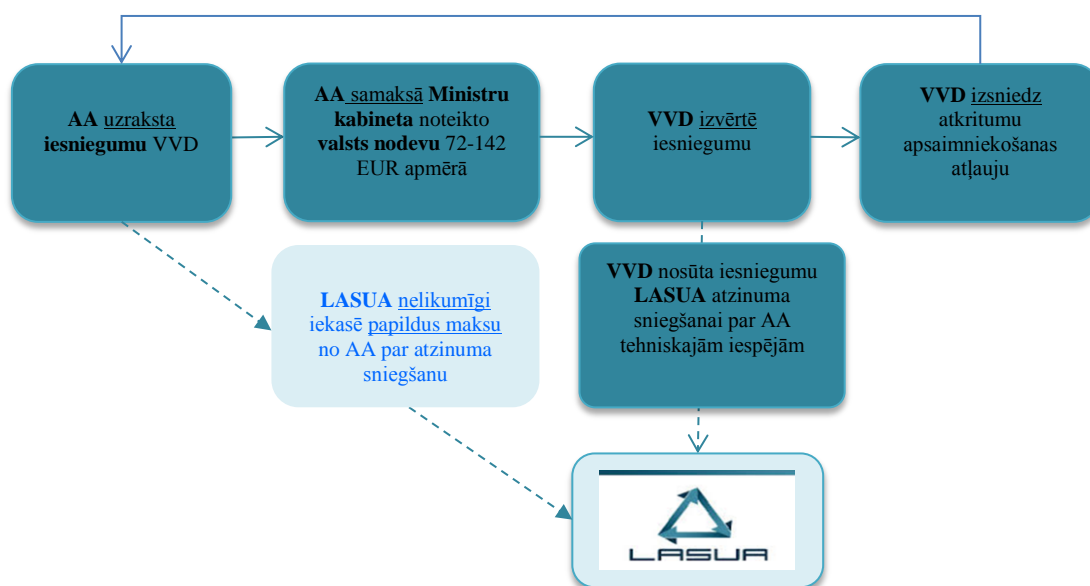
**AA** uzraksta **iesniegumu** VVD

**AA** samaksā **Ministru kabineta** noteikto **valsts nodevu** 72-142 EUR apmērā

**VVD** izvērtē iesniegumu

**VVD** izsniedz atkritumu apsaimniekošanas atļauju

**LASUA** nelikumīgi iekasē papildus maksu no AA par atzinuma sniegšanu

**VVD** nosūta iesniegumu **LASUA** atzinuma sniegšanai par AA tehniskajām iespējām

LASUA